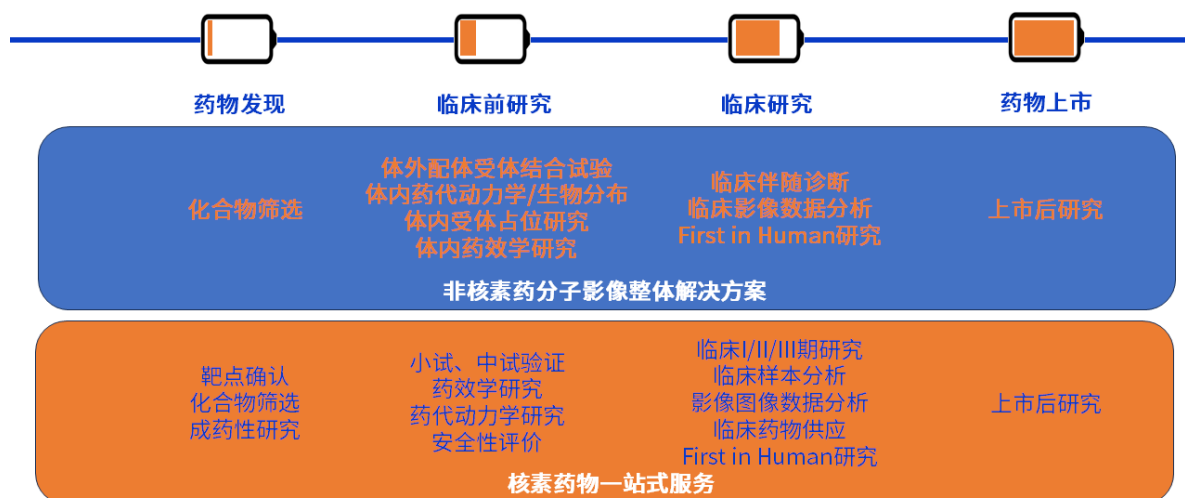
药物发现

临床前研究

临床研究

药物上市

化合物筛选

体外配体受体结合试验
体内药代动力学/生物分布
体内受体占位研究
体内药效学研究

临床伴随诊断
临床影像数据分析
First in Human研究

上市后研究

非核素药分子影像整体解决方案

靶点确认
化合物筛选
成药性研究

小试、中试验证
药效学研究
药代动力学研究
安全性评价

临床I/II/III期研究
临床样本分析
影像图像数据分析
临床药物供应
First in Human研究

上市后研究

核素药物一站式服务